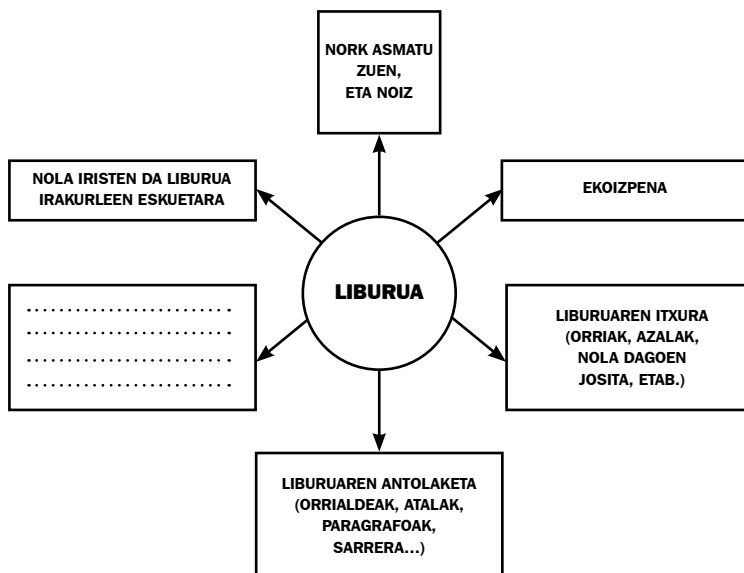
NORK ASMATU ZUEN, ETA NOIZ

NOLA IRISTEN DA LIBURUA IRAKURLEEN ESKUETARA

EKOIZPENA

LIBURUA

..............................
..............................
..............................
..............................

LIBURUAREN ITXURA (ORRIAK, AZALAK, NOLA DAGOEN JOSITA, ETAB.)

LIBURUAREN ANTOLAKETA (ORRIALDEAK, ATALAK, PARAGRAFOAK, SARRERA…)